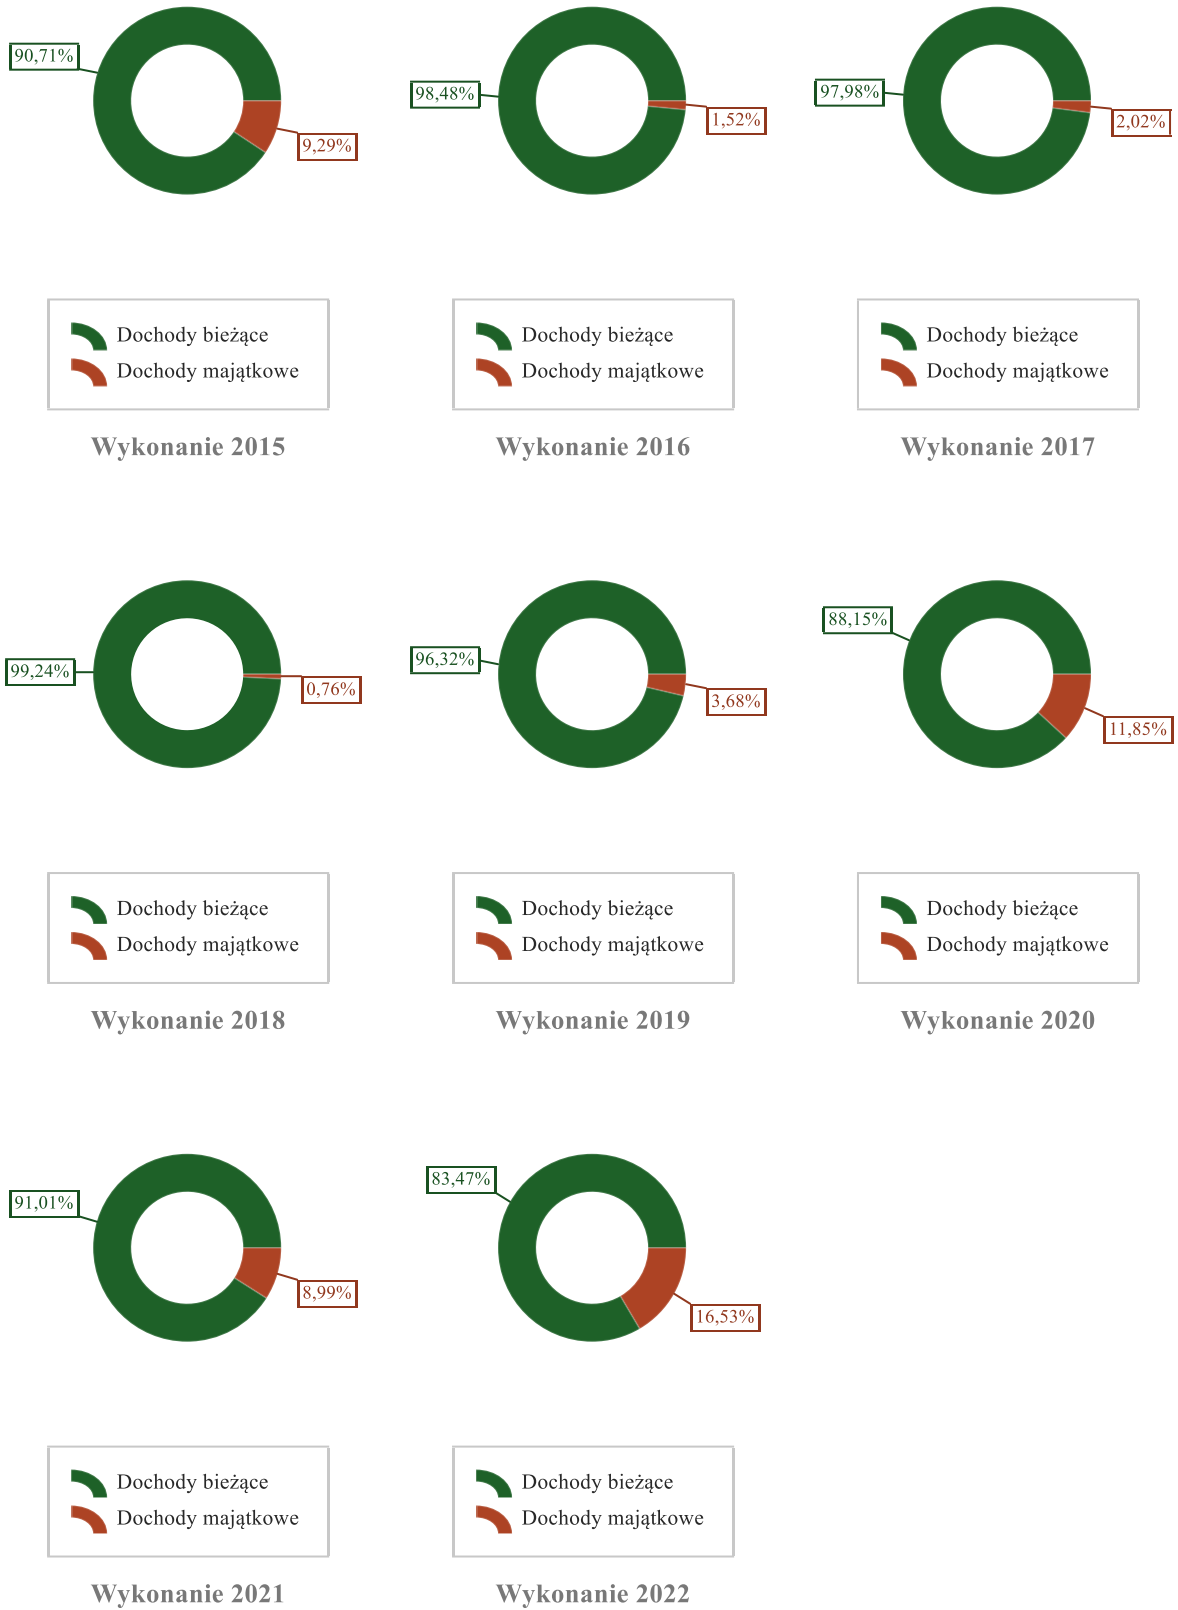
90,71%
9,29%
Dochody bieżące
Dochody majątkowe
Wykonanie 2015

98,48%
1,52%
Dochody bieżące
Dochody majątkowe
Wykonanie 2016

97,98%
2,02%
Dochody bieżące
Dochody majątkowe
Wykonanie 2017

99,24%
0,76%
Dochody bieżące
Dochody majątkowe
Wykonanie 2018

96,32%
3,68%
Dochody bieżące
Dochody majątkowe
Wykonanie 2019

88,15%
11,85%
Dochody bieżące
Dochody majątkowe
Wykonanie 2020

91,01%
8,99%
Dochody bieżące
Dochody majątkowe
Wykonanie 2021

83,47%
16,53%
Dochody bieżące
Dochody majątkowe
Wykonanie 2022